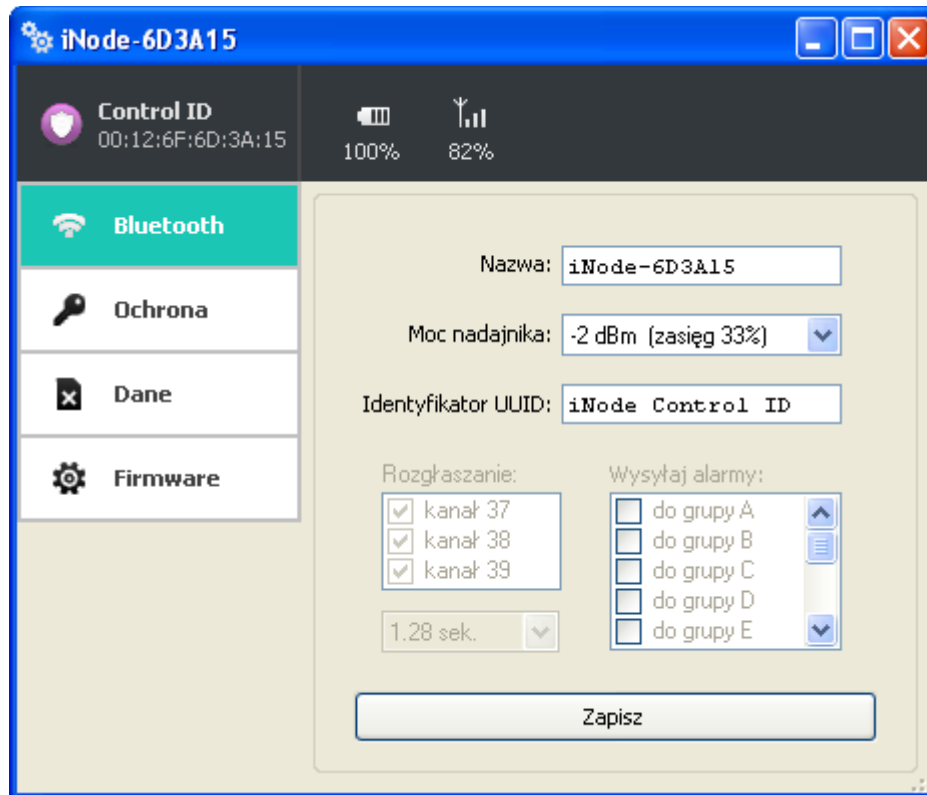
iNode-6D3A15

Control ID
00:12:6F:6D:3A:15

100%
82%

Bluetooth
Ochrona
Dane
Firmware

Nazwa: iNode-6D3A15

Moc nadajnika: -2 dBm (zasięg 33%)

Identyfikator UUID: iNode Control ID

Rozgłaszanie:
kanał 37
kanał 38
kanał 39

1.28 sek.

Wysyłaj alarmy:
do grupy A
do grupy B
do grupy C
do grupy D
do grupy E

Zapisz